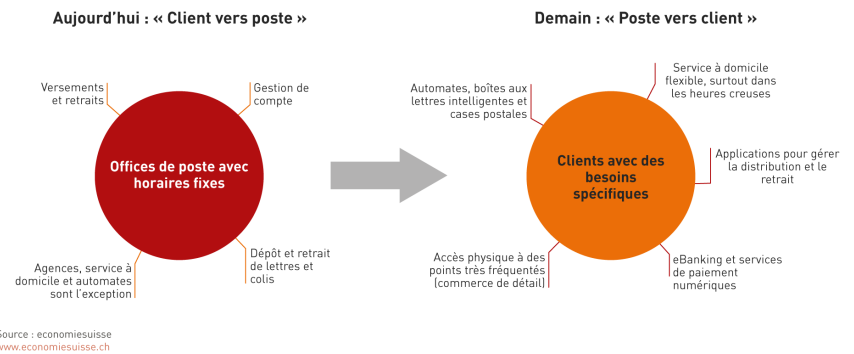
Aujourd'hui : « Client vers poste »

Versements et retraits

Gestion de compte

Offices de poste avec horaires fixes

Agences, service à domicile et automates sont l'exception

Dépôt et retrait de lettres et colis

Demain : « Poste vers client »

Automates, boîtes aux lettres intelligentes et cases postales

Service à domicile flexible, surtout dans les heures creuses

Clients avec des besoins spécifiques

Applications pour gérer la distribution et le retrait

Accès physique à des points très fréquentés (commerce de détail)

eBanking et services de paiement numériques

Source : economiesuisse
www.economiesuisse.ch